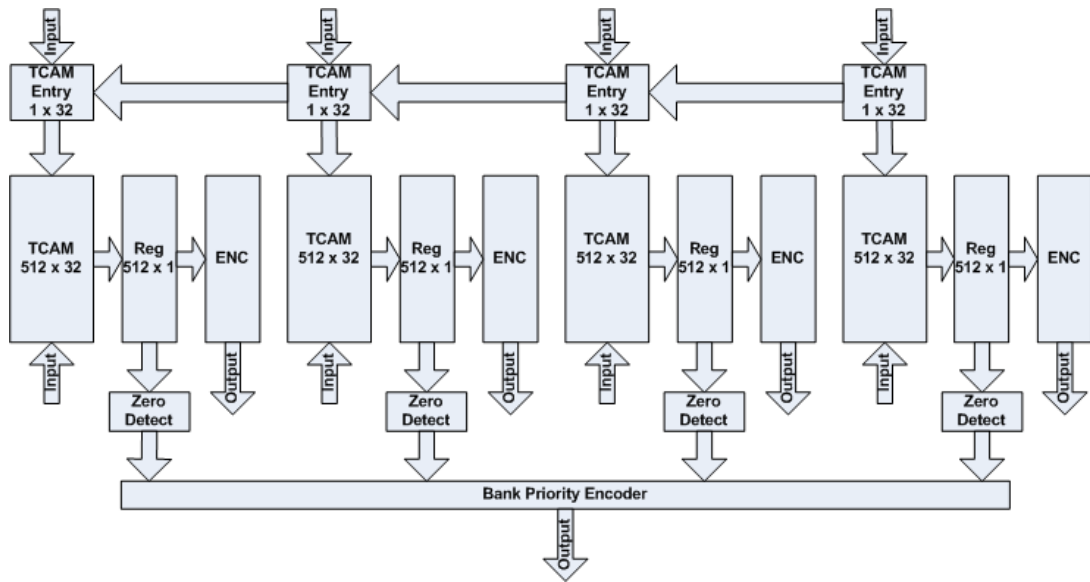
Input
TCAM Entry 1 x 32
Input
TCAM Entry 1 x 32
Input
TCAM Entry 1 x 32
Input
TCAM Entry 1 x 32

TCAM 512 x 32
Reg 512 x 1
ENC
Input
Zero Detect
Output

TCAM 512 x 32
Reg 512 x 1
ENC
Input
Zero Detect
Output

TCAM 512 x 32
Reg 512 x 1
ENC
Input
Zero Detect
Output

TCAM 512 x 32
Reg 512 x 1
ENC
Input
Zero Detect
Output

Bank Priority Encoder
Output